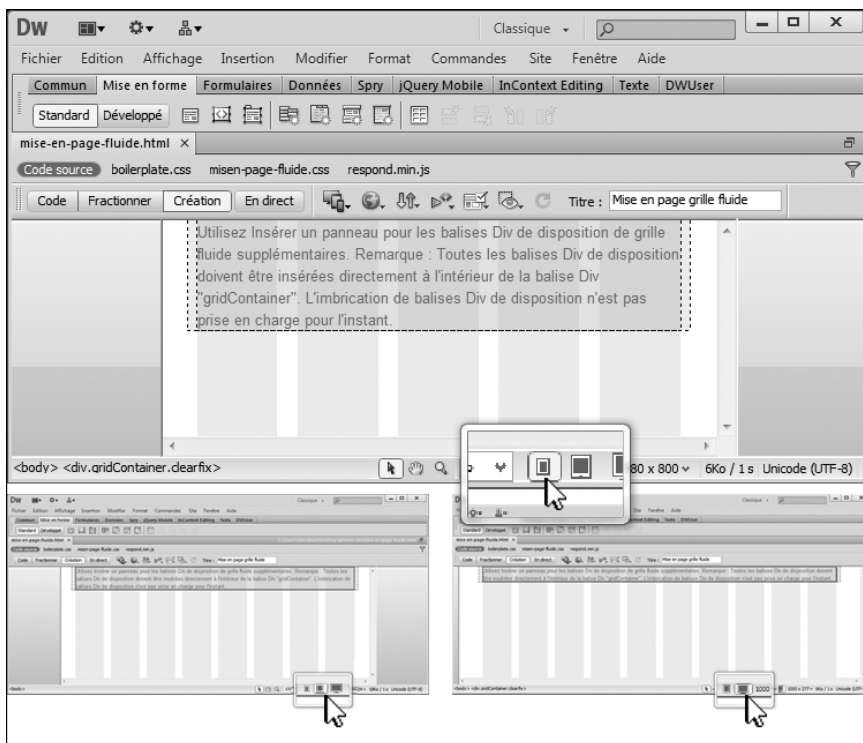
Dw

Classique

Fichier Edition Affichage Insertion Modifier Format Commandes Site Fenêtre Aide

Commun Mise en forme Formulaires Données Spry jQuery Mobile InContext Editing Texte DWUser

Standard Développé

mise-en-page-fluide.html ×

Code source boilerplate.css misen-page-fluide.css respond.min.js

Code Fractionner Création En direct Titre : Mise en page grille fluide

Utilisez Insérer un panneau pour les balises Div de disposition de grille fluide supplémentaires. Remarque : Toutes les balises Div de disposition doivent être insérées directement à l'intérieur de la balise Div "gridContainer". L'imbrication de balises Div de disposition n'est pas prise en charge pour l'instant.

<body> <div.gridContainer.clearfix>

80 x 800 ∨ 6Ko / 1 s Unicode (UTF-8)

Dw

Classique

Fichier Edition Affichage Insertion Modifier Format Commandes Site Fenêtre Aide

Commun Mise en forme Formulaires Données Spry jQuery Mobile InContext Editing Texte DWUser

Standard Développé

mise-en-page-fluide.html ×

Code source boilerplate.css misen-page-fluide.css respond.min.js

Code Fractionner Création En direct Titre : Mise en page grille fluide

Utilisez Insérer un panneau pour les balises Div de disposition de grille fluide supplémentaires. Remarque : Toutes les balises Div de disposition doivent être insérées directement à l'intérieur de la balise Div "gridContainer". L'imbrication de balises Div de disposition n'est pas prise en charge pour l'instant.

<body>

Unicode (UTF-8)

Dw

Classique

Site Fenêtre Aide

InContext Editing Texte DWUser

Titre : Mise en page grille fluide

Utilisez Insérer un panneau pour les balises Div de disposition de grille fluide supplémentaires. Remarque : Toutes les balises Div de disposition doivent être insérées directement à l'intérieur de la balise Div "gridContainer". L'imbrication de balises Div de disposition n'est pas prise en charge pour l'instant.

<body> <div.gridContainer.clearfix>

1000 x 277 ∨ 9Ko / 1 s Unicode (UTF-8)